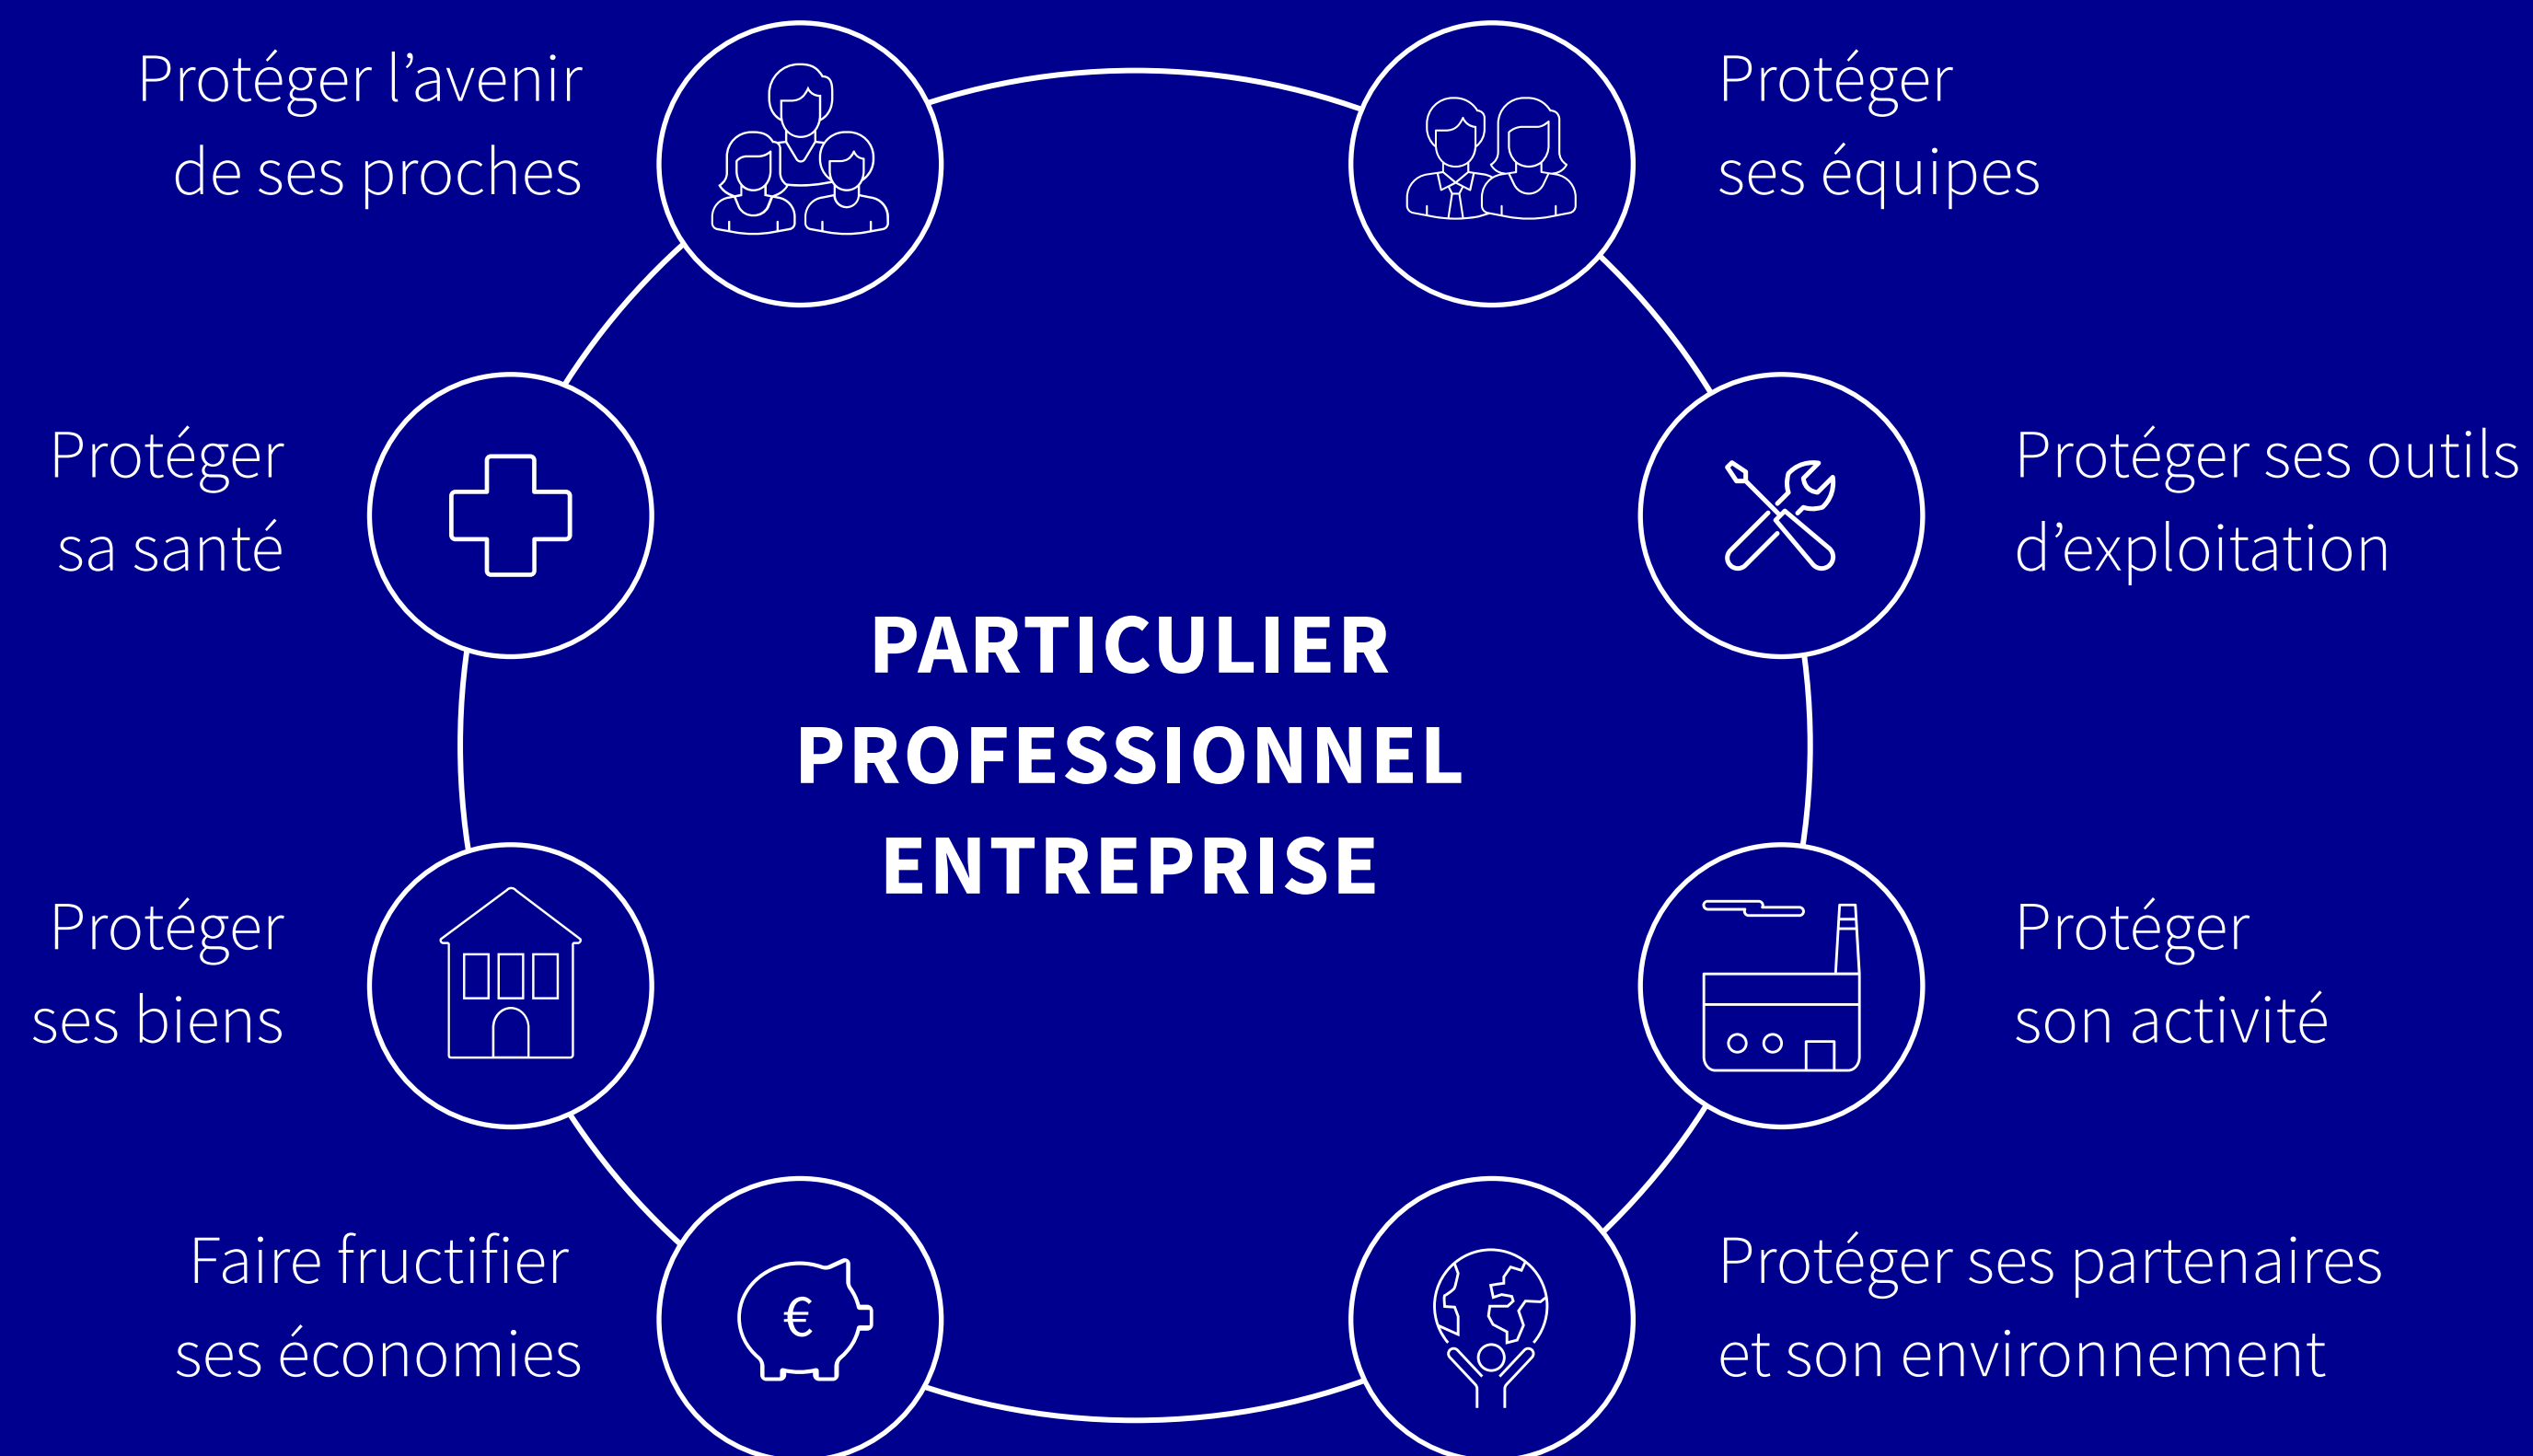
Protéger l’avenir de ses proches

Protéger ses équipes

Protéger sa santé

Protéger ses outils d’exploitation

PARTICULIER
PROFESSIONNEL
ENTREPRISE

Protéger ses biens

Protéger son activité

Faire fructifier ses économies

Protéger ses partenaires et son environnement